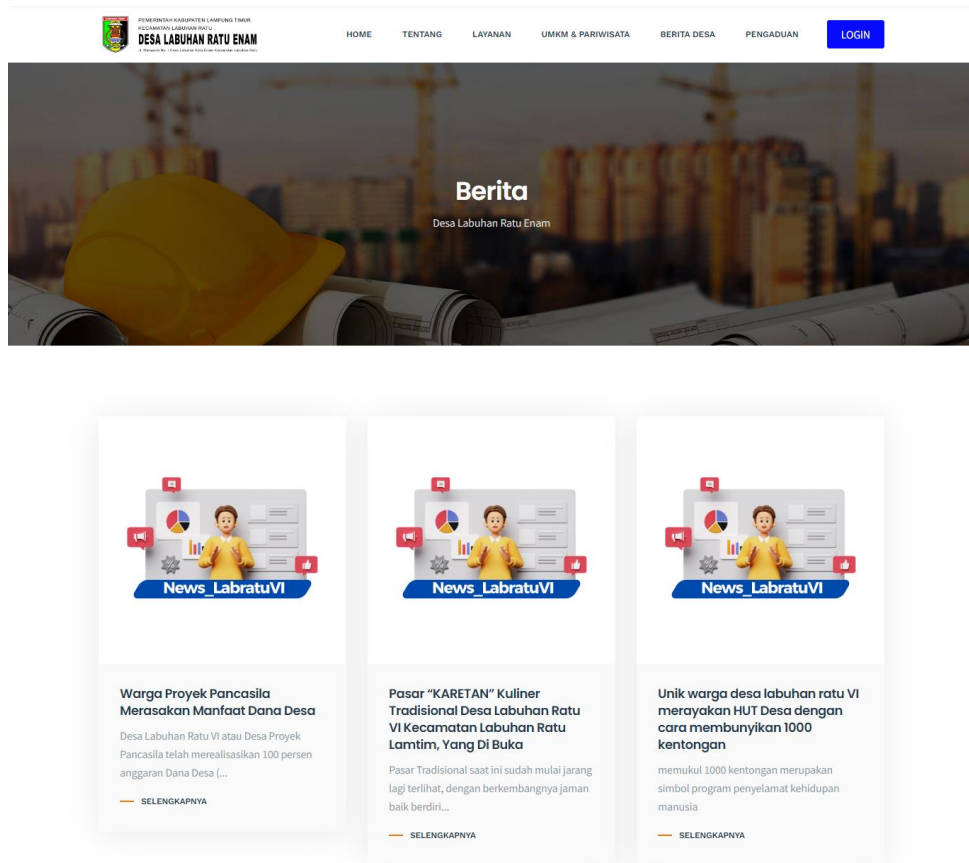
PEMERINTAH KABUPATEN LAMPUNG TIMUR
KECAMATAN LABUHAN RATU
DESA LABUHAN RATU ENAM
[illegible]

HOME TENTANG LAYANAN UMKM & PARIWISATA BERITA DESA PENGADUAN LOGIN

Berita

Desa Labuhan Ratu Enam

News_LabratuVI

Warga Proyek Pancasila Merasakan Manfaat Dana Desa

Desa Labuhan Ratu VI atau Desa Proyek Pancasila telah merealisasikan 100 persen anggaran Dana Desa (...

— SELENGKAPNYA

News_LabratuVI

Pasar "KARETAN" Kuliner Tradisional Desa Labuhan Ratu VI Kecamatan Labuhan Ratu Lamtim, Yang Di Buka

Pasar Tradisional saat ini sudah mulai jarang lagi terlihat, dengan berkembangnya jaman baik berdiri...

— SELENGKAPNYA

News_LabratuVI

Unik warga desa labuhan ratu VI merayakan HUT Desa dengan cara membunyikan 1000 kentongan

memukul 1000 kentongan merupakan simbol program penyelamat kehidupan manusia

— SELENGKAPNYA